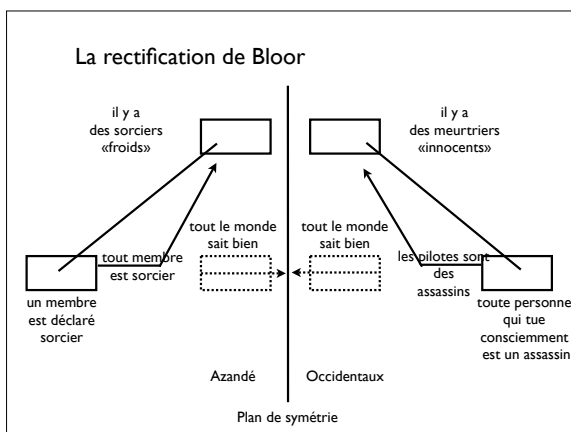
La rectification de Bloor

il y a des sorciers «froids»

il y a des meurtriers «innocents»

tout le monde sait bien

tout le monde sait bien

tout membre est sorcier

les pilotes sont des assassins

un membre est déclaré sorcier

toute personne qui tue consciemment est un assassin

Azandé

Occidentaux

Plan de symétrie